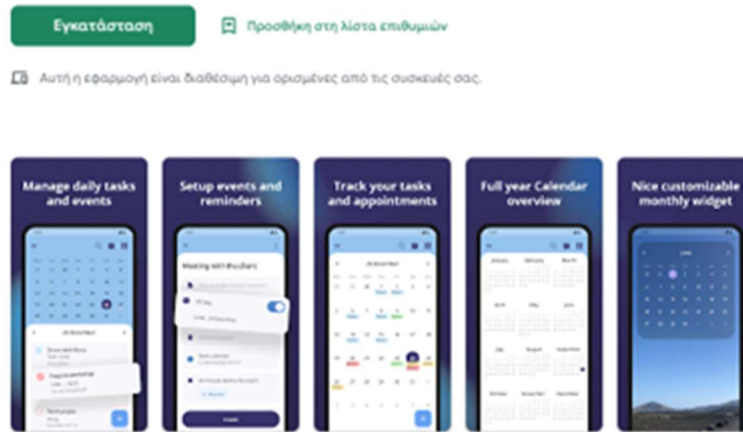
Εγκατάσταση

Προσθήκη στη λίστα επιθυμιών

Αυτή η εφαρμογή είναι διαθέσιμη για ορισμένες από τις συσκευές σας.

Manage daily tasks and events

Setup events and reminders

Track your tasks and appointments

Full year Calendar overview

Nice customizable monthly widget